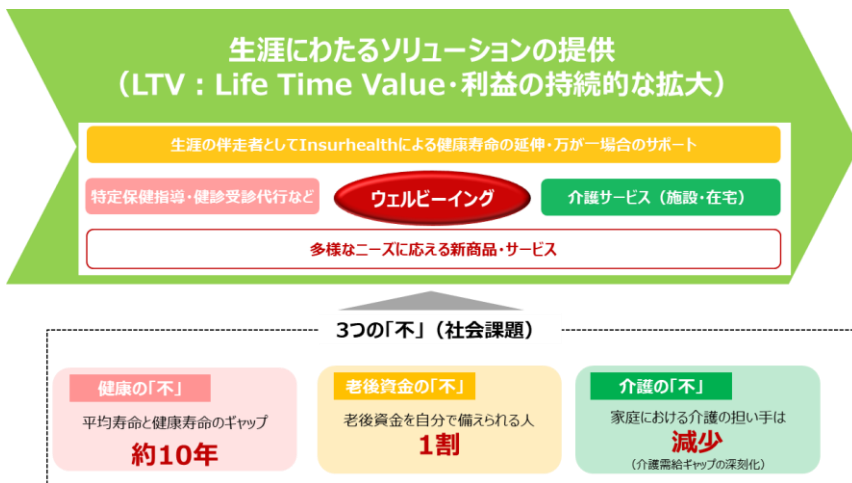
生涯にわたるソリューションの提供
（LTV：Life Time Value・利益の持続的な拡大）

生涯の伴走者としてInsurhealthによる健康寿命の延伸・万が一場合のサポート

特定保健指導・健診受診代行など

ウェルビーイング

介護サービス（施設・在宅）

多様なニーズに応える新商品・サービス

3つの「不」（社会課題）

健康の「不」

平均寿命と健康寿命のギャップ

約10年

老後資金の「不」

老後資金を自分で備えられる人

1割

介護の「不」

家庭における介護の担い手は

減少

（介護需給ギャップの深刻化）